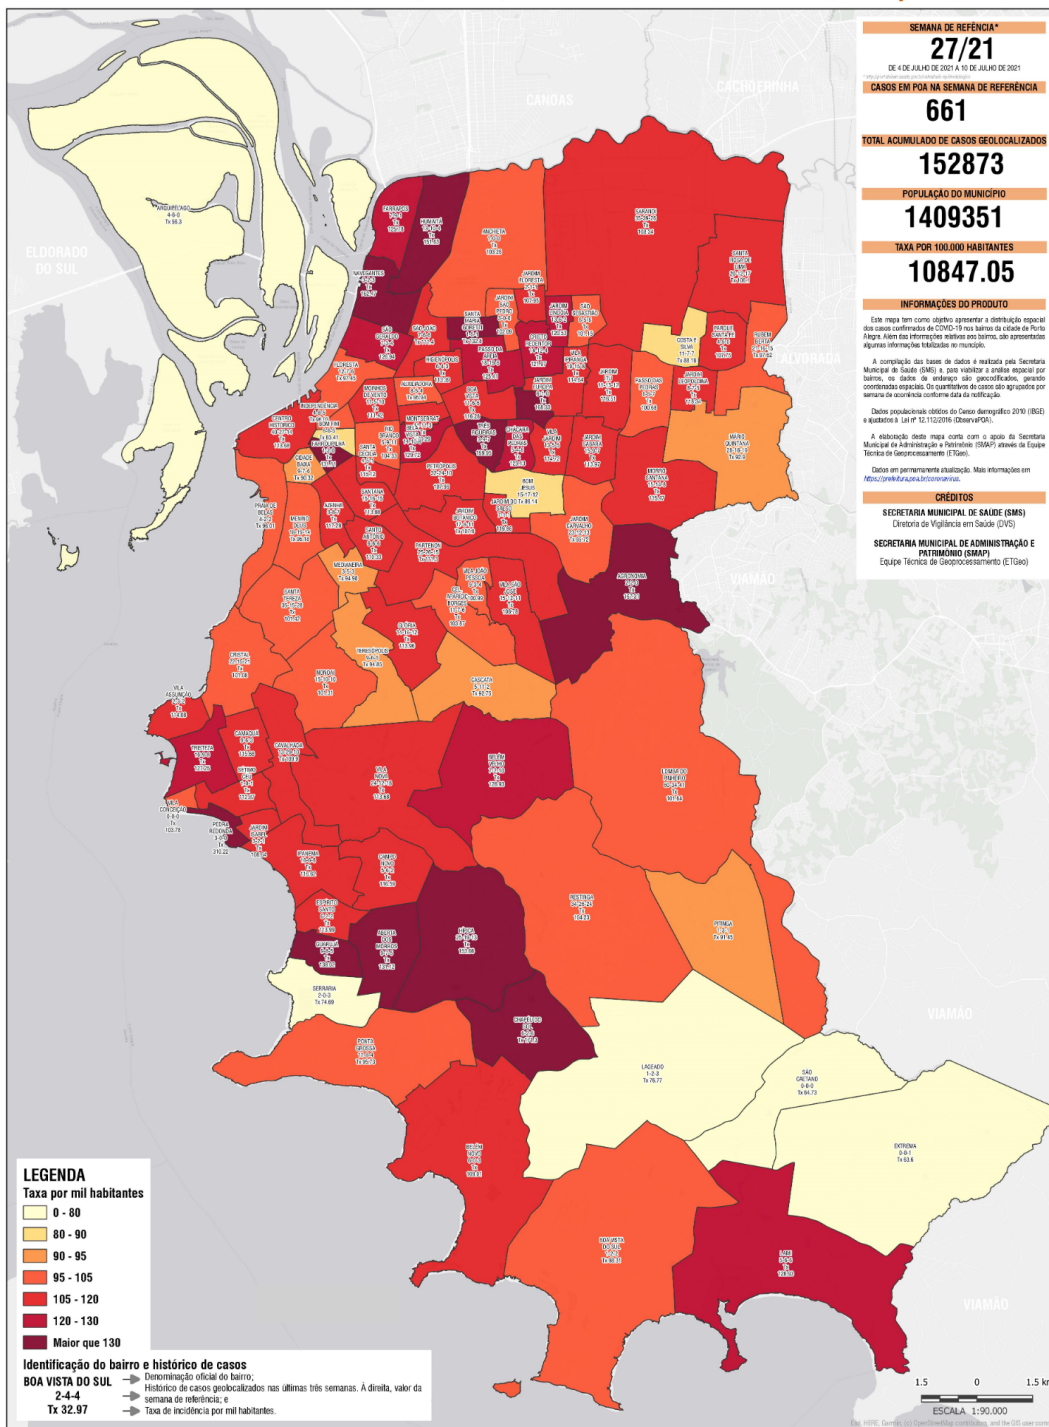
SEMANA DE REFÊNCIA*
27/21
DE 4 DE JULHO DE 2021 A 10 DE JULHO DE 2021

CASOS EM POA NA SEMANA DE REFERÊNCIA
661

TOTAL ACUMULADO DE CASOS GEOLOCALIZADOS
152873

POPULAÇÃO DO MUNICÍPIO
1409351

TAXA POR 100.000 HABITANTES
10847.05

INFORMAÇÕES DO PRODUTO

Este mapa tem como objetivo apresentar a distribuição espacial dos casos confirmados de COVID-19 nos bairros da cidade de Porto Alegre. Além das informações relativas aos bairros, são apresentadas algumas informações totalizadas no município.

A compilação das bases de dados é realizada pela Secretaria Municipal de Saúde (SMS) e, para viabilizar a análise espacial por bairros, os dados de endereço são geocodificados, gerando coordenadas espaciais. Os quantitativos de casos são agrupados por semana de ocorrência conforme data da notificação.

Dados populacionais obtidos do Censo demográfico 2010 (IBGE) e ajustados à Lei nº 12.112/2016 (ObservaPOA).

A elaboração deste mapa conta com o apoio da Secretaria Municipal de Administração e Patrimônio (SMAP) através da Equipe Técnica de Geoprocessamento (ETGeo).

Dados em permanente atualização. Mais informações em https://prefeitura.poa.br/coronavirus.

CRÉDITOS
SECRETARIA MUNICIPAL DE SAÚDE (SMS)
Diretoria de Vigilância em Saúde (DVS)

SECRETARIA MUNICIPAL DE ADMINISTRAÇÃO E PATRIMÔNIO (SMAP)
Equipe Técnica de Geoprocessamento (ETGeo)

CANOAS
CACHOEIRINHA
ELDORADO DO SUL
ALVORADA
VIAMÃO
VIAMÃO
VIAMÃO

ARQUIPÉLAGO
4-8-0
Tx 56.3

SERRARIA
2-0-3
Tx 74.69

LAGEADO
1-2-3
Tx 76.77

SÃO CAETANO
0-6-0
Tx 64.73

EXTREMA
0-0-1
Tx 63.6

PEDRA REDONDA
3-0-0
Tx 210.22

VILA CONCEIÇÃO
Tx 103.78

PITINGA
Tx 91.95

COSTA E SILVA
Tx 88.18

BOM JESUS
15-17-12
Tx 86.14

LEGENDA
Taxa por mil habitantes
0 - 80
80 - 90
90 - 95
95 - 105
105 - 120
120 - 130
Maior que 130

Identificação do bairro e histórico de casos
BOA VISTA DO SUL
2-4-4
Tx 32.97
Denominação oficial do bairro;
Histórico de casos geolocalizados nas últimas três semanas. À direita, valor da semana de referência; e
Taxa de incidência por mil habitantes.

1.5 0 1.5 km
ESCALA 1:90.000